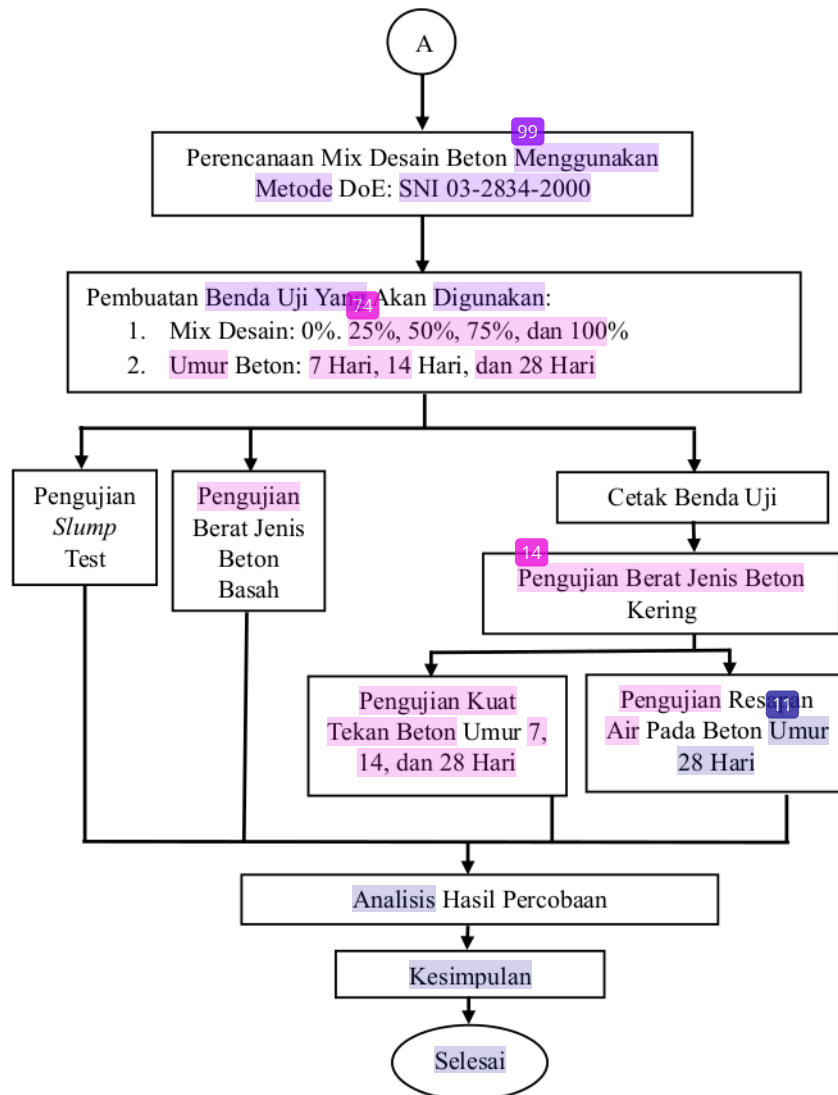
A

99

Perencanaan Mix Desain Beton Menggunakan Metode DoE: SNI 03-2834-2000

Pembuatan Benda Uji Yan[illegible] Akan Digunakan:
1. Mix Desain: 0%. 25%, 50%, 75%, dan 100%
2. Umur Beton: 7 Hari, 14 Hari, dan 28 Hari

74

Pengujian *Slump* Test

Pengujian Berat Jenis Beton Basah

Cetak Benda Uji

14

Pengujian Berat Jenis Beton Kering

Pengujian Kuat Tekan Beton Umur 7, 14, dan 28 Hari

Pengujian Res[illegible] Air Pada Beton Umur 28 Hari

11

Analisis Hasil Percobaan

Kesimpulan

Selesai